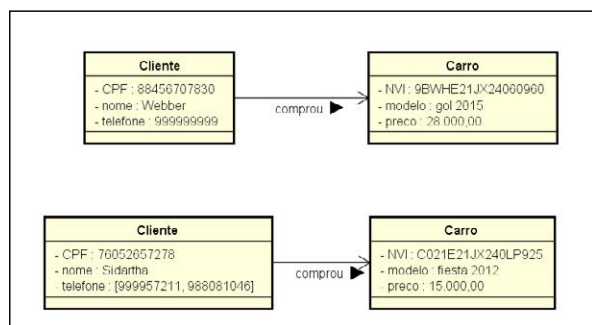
Cliente
- CPF : 88456707830
- nome : Webber
- telefone : 999999999

comprou

Carro
- NVI : 9BWHE21JX24060960
- modelo : gol 2015
- preco : 28.000,00

Cliente
- CPF : 76052657278
- nome : Sidartha
- telefone : [999957211, 988081046]

comprou

Carro
- NVI : C021E21JX240LP925
- modelo : fiesta 2012
- preco : 15.000,00